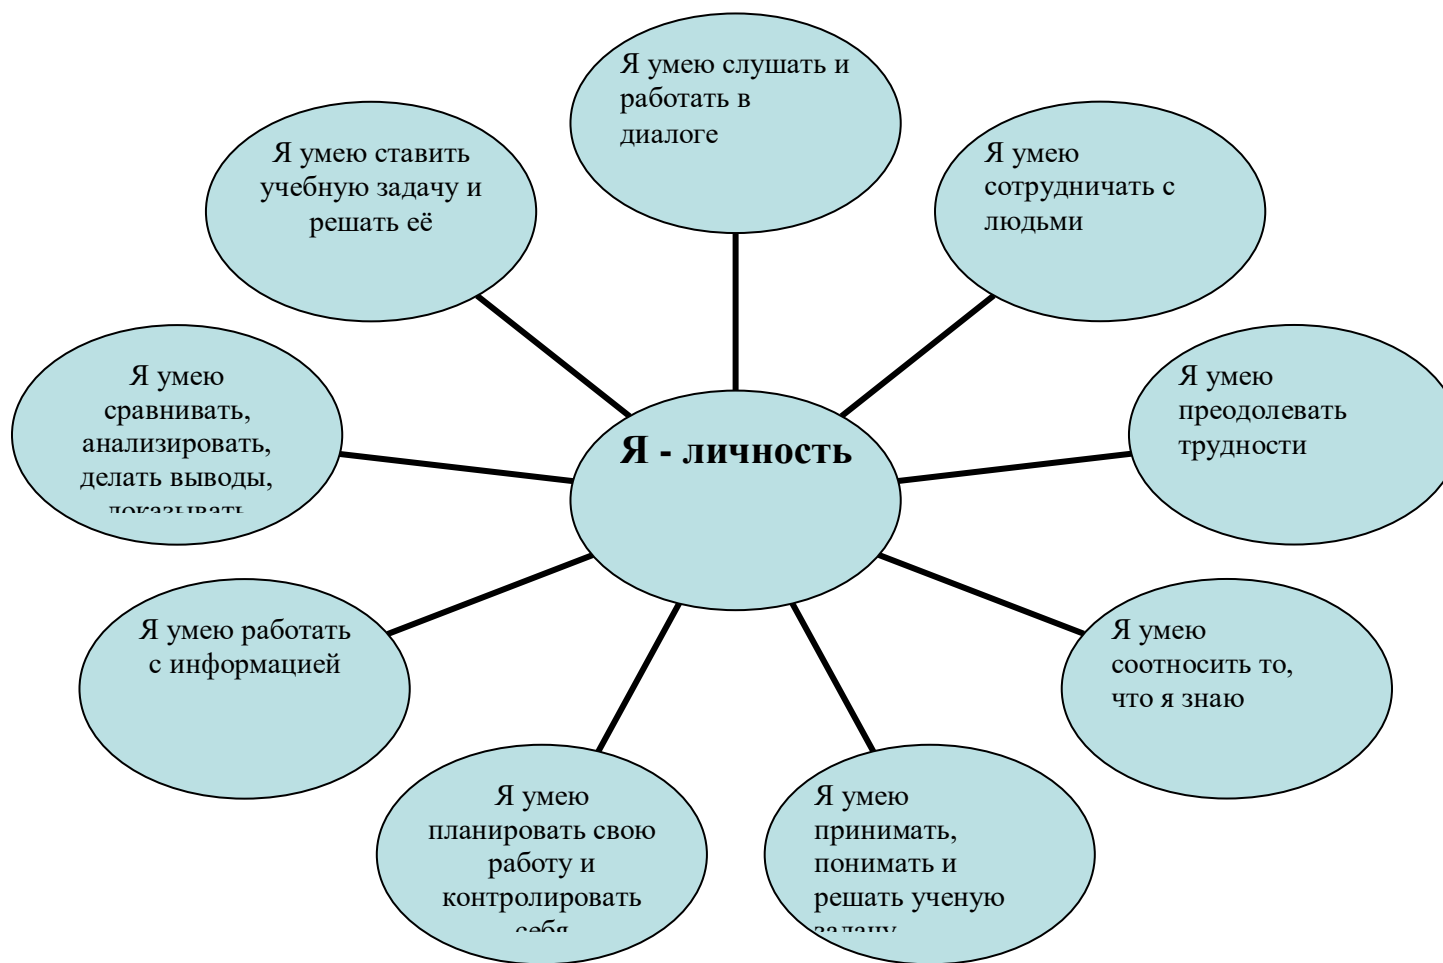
Я умею слушать и работать в диалоге

Я умею ставить учебную задачу и решать её

Я умею сотрудничать с людьми

Я умею сравнивать, анализировать, делать выводы, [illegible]

Я - личность

Я умею преодолевать трудности

Я умею работать с информацией

Я умею соотносить то, что я знаю

Я умею планировать свою работу и контролировать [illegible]

Я умею принимать, понимать и решать ученую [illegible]